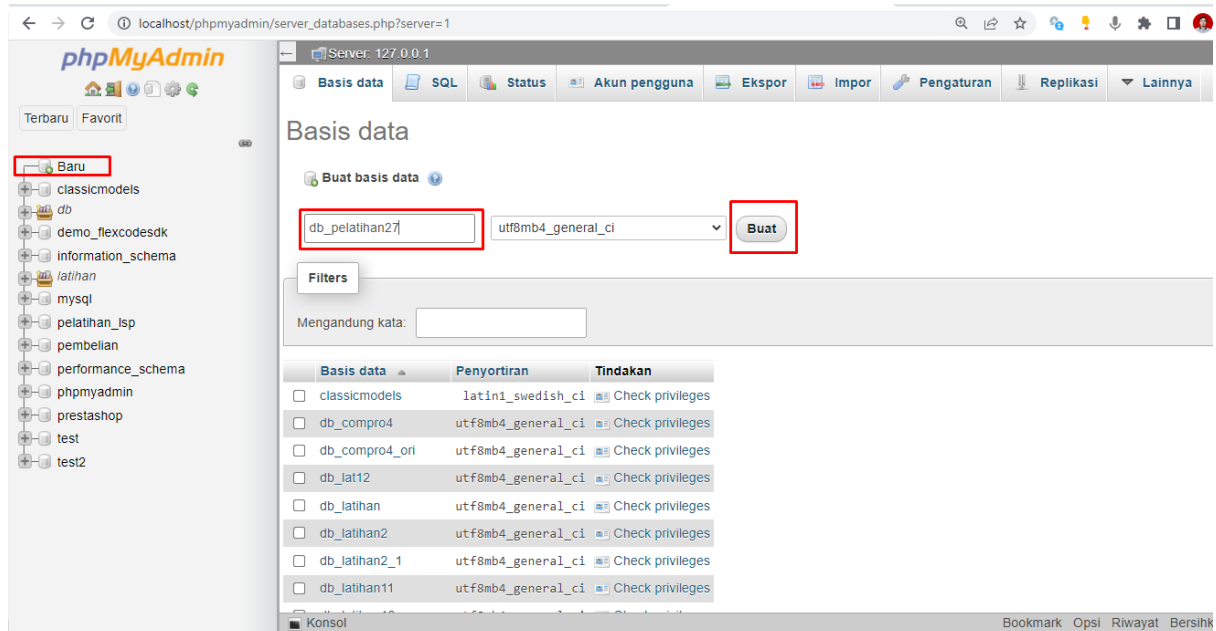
localhost/phpmyadmin/server_databases.php?server=1

phpMyAdmin

Terbaru Favorit

Baru
classicmodels
db
demo_flexcodesdk
information_schema
latihan
mysql
pelatihan_lsp
pembelian
performance_schema
phpmyadmin
prestashop
test
test2

Server: 127.0.0.1

Basis data SQL Status Akun pengguna Ekspor Impor Pengaturan Replikasi Lainnya

Basis data

Buat basis data

db_pelatihan27 utf8mb4_general_ci Buat

Filters

Mengandung kata:

| | Basis data | Penyortiran | Tindakan |
|---|---|---|---|
| ☐ | classicmodels | latin1_swedish_ci | Check privileges |
| ☐ | db_compro4 | utf8mb4_general_ci | Check privileges |
| ☐ | db_compro4_ori | utf8mb4_general_ci | Check privileges |
| ☐ | db_lat12 | utf8mb4_general_ci | Check privileges |
| ☐ | db_latihan | utf8mb4_general_ci | Check privileges |
| ☐ | db_latihan2 | utf8mb4_general_ci | Check privileges |
| ☐ | db_latihan2_1 | utf8mb4_general_ci | Check privileges |
| ☐ | db_latihan11 | utf8mb4_general_ci | Check privileges |

Konsol
Bookmark Opsi Riwayat Bersihk